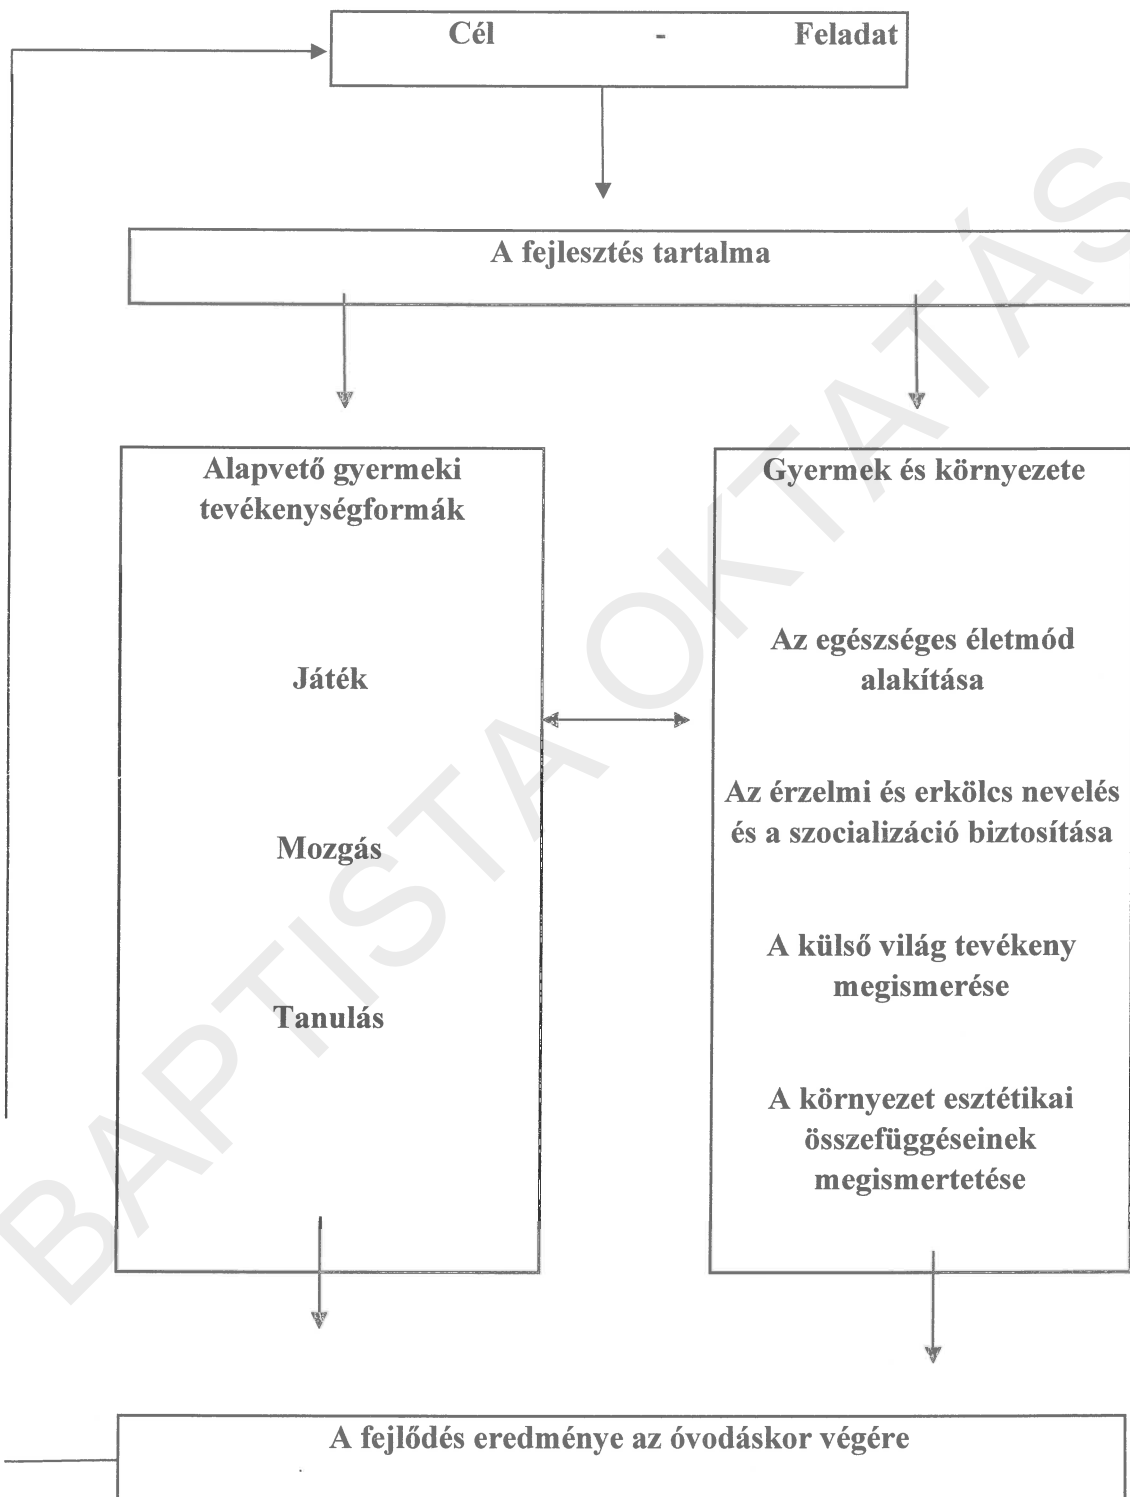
Cél - Feladat

A fejlesztés tartalma

Alapvető gyermeki tevékenységformák

Játék

Mozgás

Tanulás

Gyermek és környezete

Az egészséges életmód alakítása

Az érzelmi és erkölcs nevelés és a szocializáció biztosítása

A külső világ tevékeny megismerése

A környezet esztétikai összefüggéseinek megismertetése

A fejlődés eredménye az óvodáskor végére

BAPTISTA OKTATÁS